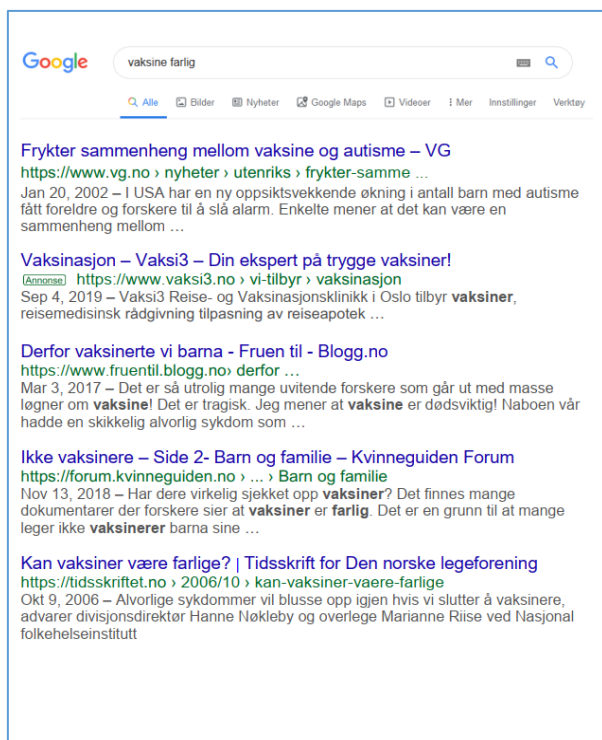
Google

vaksine farlig

Alle Bilder Nyheter Google Maps Videoer Mer Innstillinger Verktøy

Frykter sammenheng mellom vaksine og autisme – VG
https://www.vg.no › nyheter › utenriks › frykter-samme ...
Jan 20, 2002 – I USA har en ny oppsiktsvekkende økning i antall barn med autisme fått foreldre og forskere til å slå alarm. Enkelte mener at det kan være en sammenheng mellom ...

Vaksinasjon – Vaksi3 – Din ekspert på trygge vaksiner!
Annonse https://www.vaksi3.no › vi-tilbyr › vaksinasjon
Sep 4, 2019 – Vaksi3 Reise- og Vaksinasjonsklinikk i Oslo tilbyr vaksiner, reisemedisinsk rådgivning tilpasning av reiseapotek ...

Derfor vaksinerte vi barna - Fruen til - Blogg.no
https://www.fruentil.blogg.no› derfor ...
Mar 3, 2017 – Det er så utrolig mange uvitende forskere som går ut med masse løgner om vaksine! Det er tragisk. Jeg mener at vaksine er dødsviktig! Naboen vår hadde en skikkelig alvorlig sykdom som ...

Ikke vaksinere – Side 2- Barn og familie – Kvinneguiden Forum
https://forum.kvinneguiden.no › ... › Barn og familie
Nov 13, 2018 – Har døre virkelig sjekket opp vaksiner? Det finnes mange dokumentarer der forskere sier at vaksiner er farlig. Det er en grunn til at mange leger ikke vaksinerer barna sine ...

Kan vaksiner være farlige? | Tidsskrift for Den norske legeforening
https://tidsskriftet.no › 2006/10 › kan-vaksiner-vaere-farlige
Okt 9, 2006 – Alvorlige sykdommer vil blusse opp igjen hvis vi slutter å vaksinere, advarer divisjonsdirektør Hanne Nøkleby og overlege Marianne Riise ved Nasjonal folkehelseinstitutt